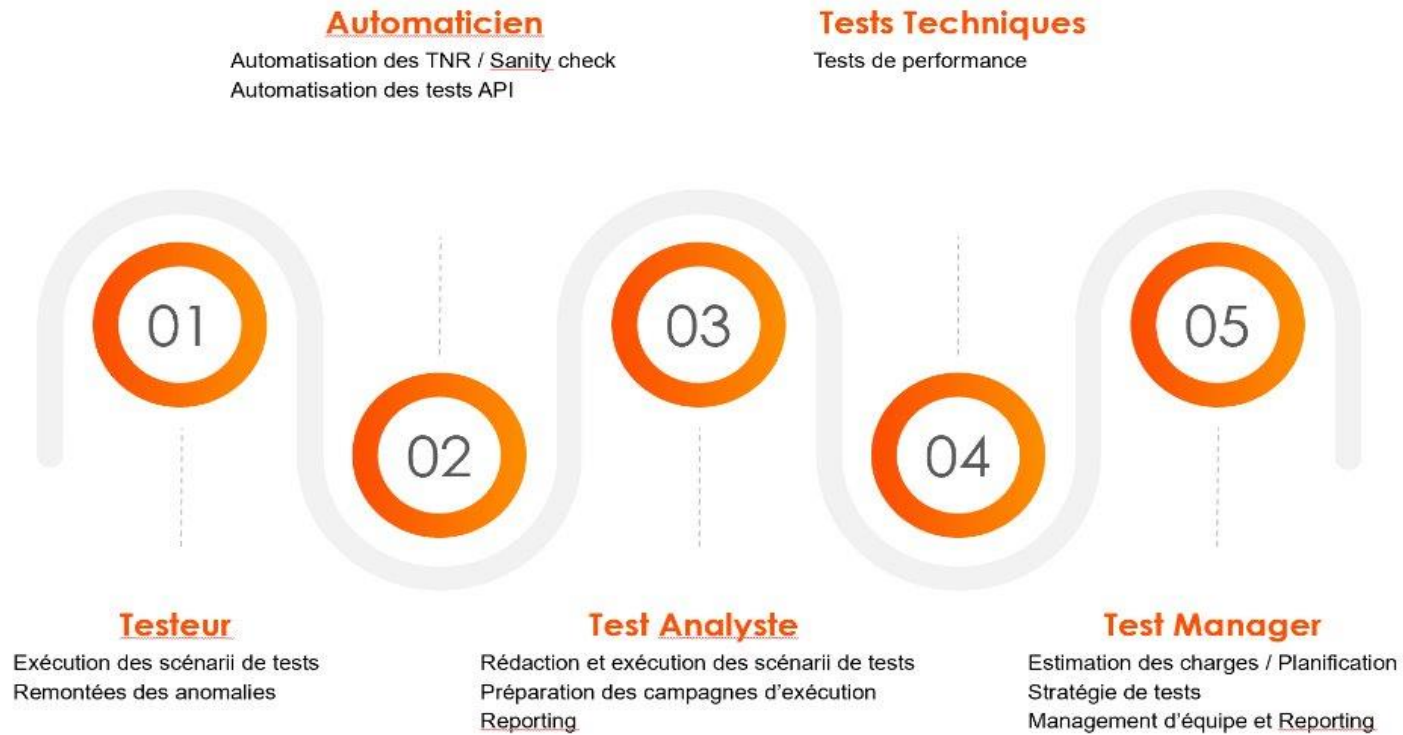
Automaticien
Automatisation des TNR / Sanity check
Automatisation des tests API

Tests Techniques
Tests de performance

01

02

03

04

05

Testeur
Exécution des scénarii de tests
Remontées des anomalies

Test Analyste
Rédaction et exécution des scénarii de tests
Préparation des campagnes d'exécution
Reporting

Test Manager
Estimation des charges / Planification
Stratégie de tests
Management d'équipe et Reporting